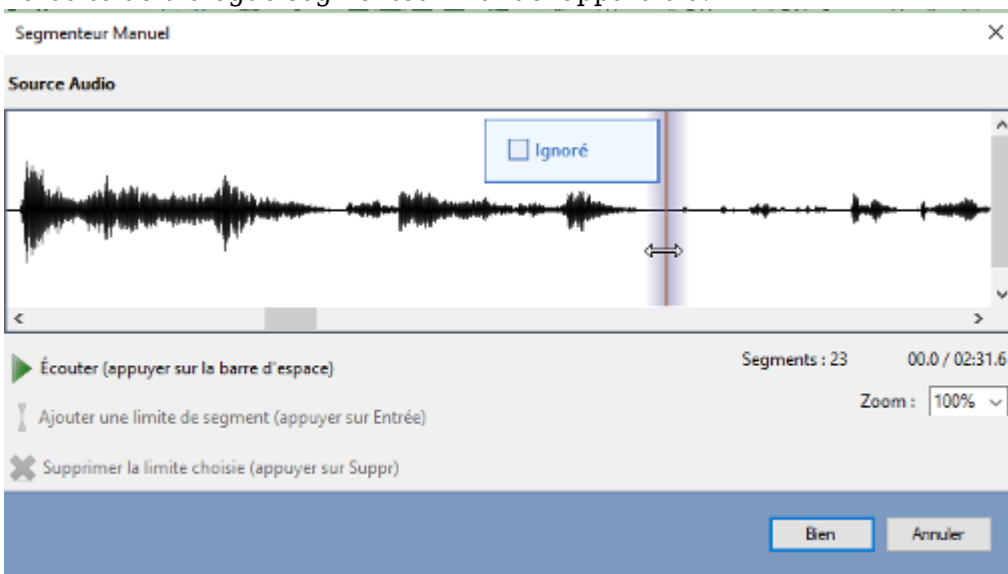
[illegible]

Segmenteur Manuel

×

Source Audio

Ignoré

Écouter (appuyer sur la barre d'espace)

Ajouter une limite de segment (appuyer sur Entrée)

Supprimer la limite choisie (appuyer sur Suppr)

Segments : 23

00.0 / 02:31.6

Zoom : 100%

Bien

Annuler